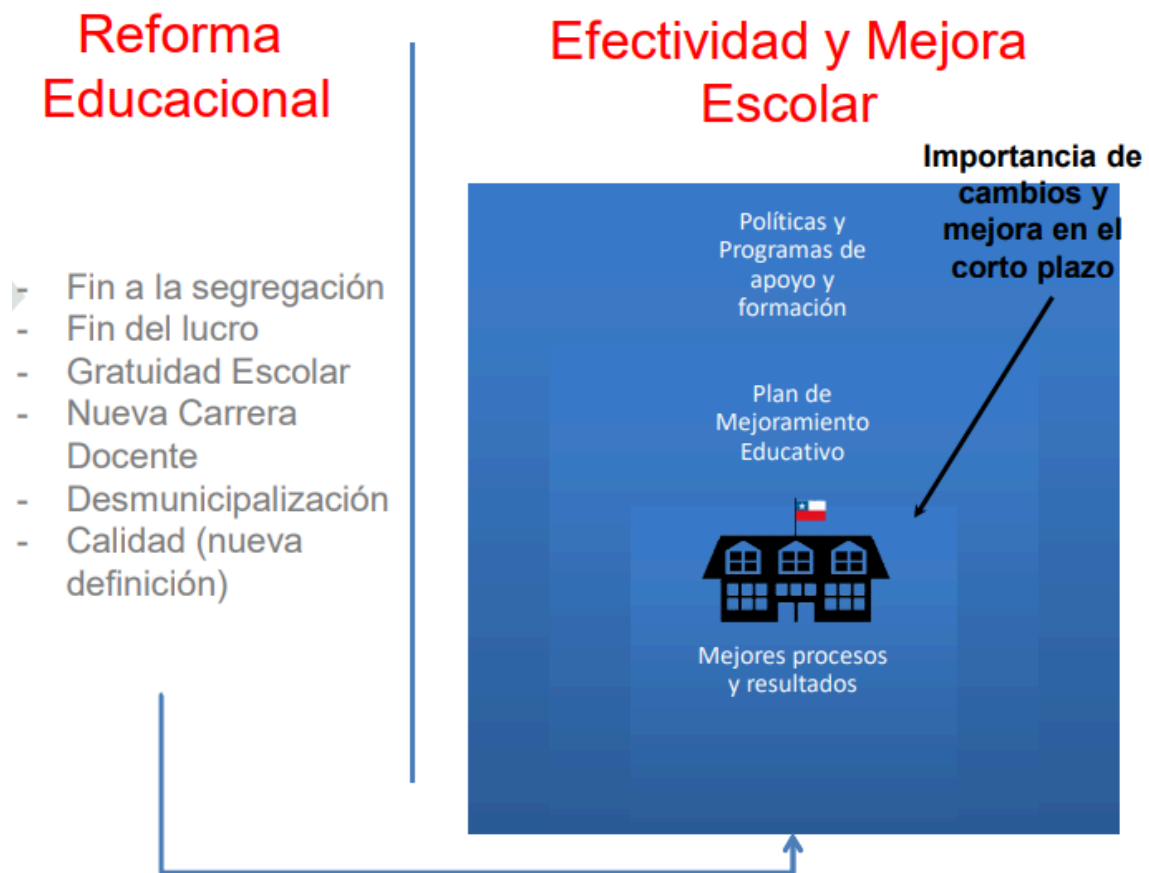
Reforma Educacional

- Fin a la segregación
- Fin del lucro
- Gratuidad Escolar
- Nueva Carrera Docente
- Desmunicipalización
- Calidad (nueva definición)

Efectividad y Mejora Escolar

Importancia de cambios y mejora en el corto plazo

Políticas y Programas de apoyo y formación

Plan de Mejoramiento Educativo

Mejores procesos y resultados